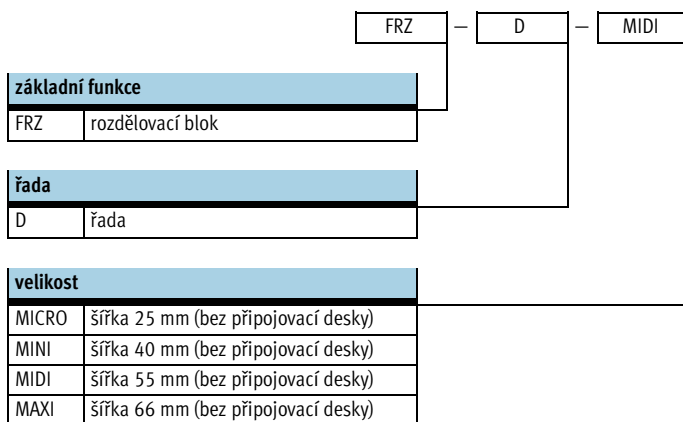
FRZ – D – MIDI

| základní funkce | |
|---|---|
| FRZ | rozdělovací blok |

| řada | |
|---|---|
| D | řada |

| velikost | |
|---|---|
| MICRO | šířka 25 mm (bez připojovací desky) |
| MINI | šířka 40 mm (bez připojovací desky) |
| MIDI | šířka 55 mm (bez připojovací desky) |
| MAXI | šířka 66 mm (bez připojovací desky) |